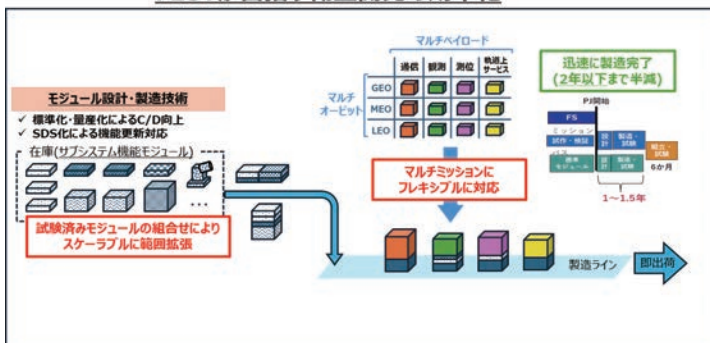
モジュール設計・製造技術
✓ 標準化・量産化によるC/D向上
✓ SDS化による機能更新対応
在庫(サブシステム機能モジュール)
…
試験済みモジュールの組合せにより
スケーラブルに範囲拡張

マルチペイロード
| | 通信 | 観測 | 測位 | 軌道上サービス |
|---|---|---|---|---|
| GEO | | | | |
| MEO | | | | |
| LEO | | | | |
マルチオービット

マルチミッションに
フレキシブルに対応

迅速に製造完了
(2年以下まで半減)
PJ開始
FS
ミッション
試作・検証
設計
製造・試験
打上
標準モジュール
設計
製造・試験
打上・試験
6か月
1～1.5年

製造ライン
即出荷